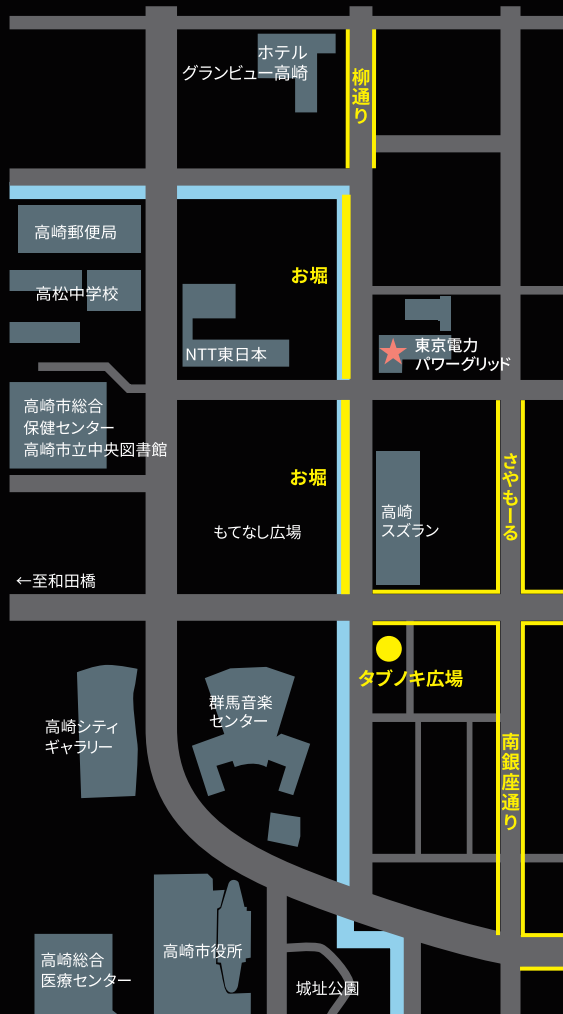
ホテル
グランビュー高崎

柳通り

高崎郵便局

お堀

高松中学校

NTT東日本

東京電力
パワーグリッド

高崎市総合
保健センター
高崎市立中央図書館

お堀

さやもーる

高崎
スズラン

もてなし広場

←至和田橋

タブノキ広場

群馬音楽
センター

高崎シティ
ギャラリー

南銀座通り

高崎総合
医療センター

高崎市役所

城址公園